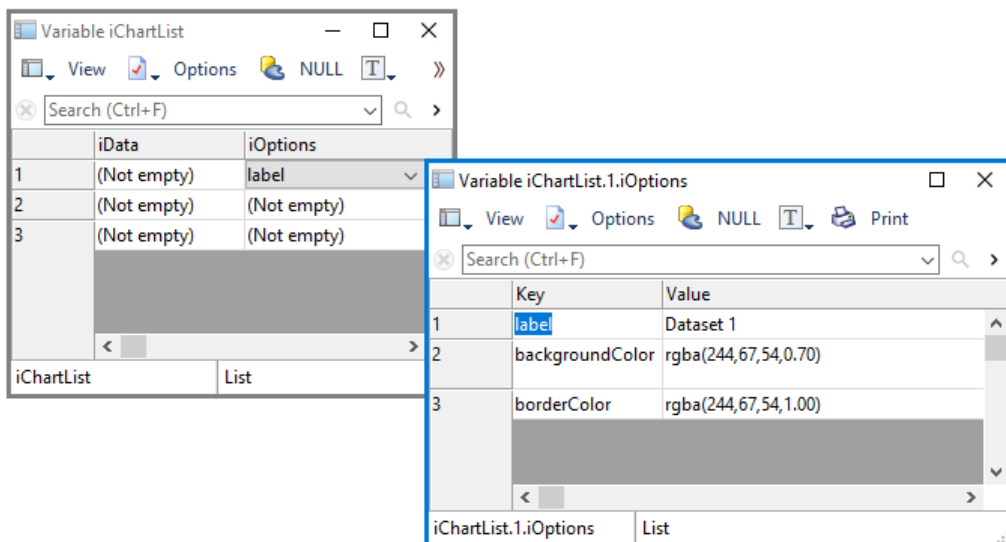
Variable iChartList

View Options NULL T »

Search (Ctrl+F)

| | iData | iOptions |
|---|---|---|
| 1 | (Not empty) | label |
| 2 | (Not empty) | (Not empty) |
| 3 | (Not empty) | (Not empty) |

iChartList List

Variable iChartList.1.iOptions

View Options NULL T Print

Search (Ctrl+F)

| | Key | Value |
|---|---|---|
| 1 | label | Dataset 1 |
| 2 | backgroundColor | rgba(244,67,54,0.70) |
| 3 | borderColor | rgba(244,67,54,1.00) |

iChartList.1.iOptions List